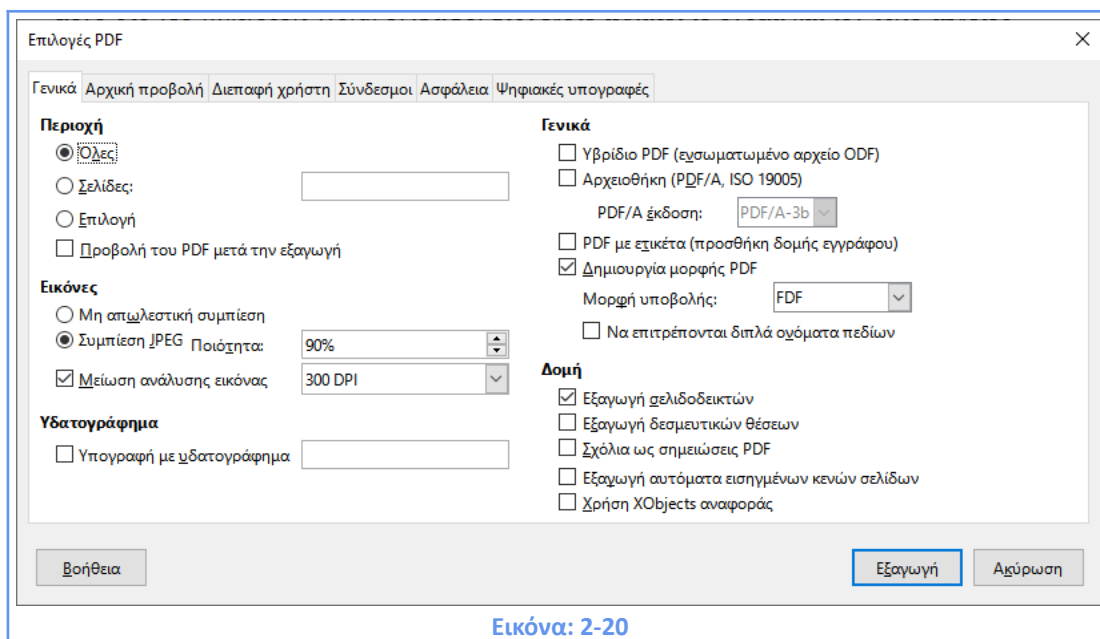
Επιλογές PDF

Γενικά | Αρχική προβολή | Διεπαφή χρήστη | Σύνδεσμοι | Ασφάλεια | Ψηφιακές υπογραφές

Περιοχή

◉ Όλες

○ Σελίδες:

○ Επιλογή

☐ Προβολή του PDF μετά την εξαγωγή

Εικόνες

○ Μη απωλεστική συμπίεση

◉ Συμπίεση JPEG Ποιότητα: 90%

☑ Μείωση ανάλυσης εικόνας 300 DPI

Υδατογράφημα

☐ Υπογραφή με υδατογράφημα

Γενικά

☐ Υβρίδιο PDF (ενσωματωμένο αρχείο ODF)

☐ Αρχειοθήκη (PDF/A, ISO 19005)

PDF/A έκδοση: PDF/A-3b

☐ PDF με ετικέτα (προσθήκη δομής εγγράφου)

☑ Δημιουργία μορφής PDF

Μορφή υποβολής: FDF

☐ Να επιτρέπονται διπλά ονόματα πεδίων

Δομή

☑ Εξαγωγή σελιδοδεικτών

☐ Εξαγωγή δεσμευτικών θέσεων

☐ Σχόλια ως σημειώσεις PDF

☐ Εξαγωγή αυτόματα εισηγμένων κενών σελίδων

☐ Χρήση XObjects αναφοράς

Βοήθεια

Εξαγωγή

Ακύρωση

Εικόνα: 2-20